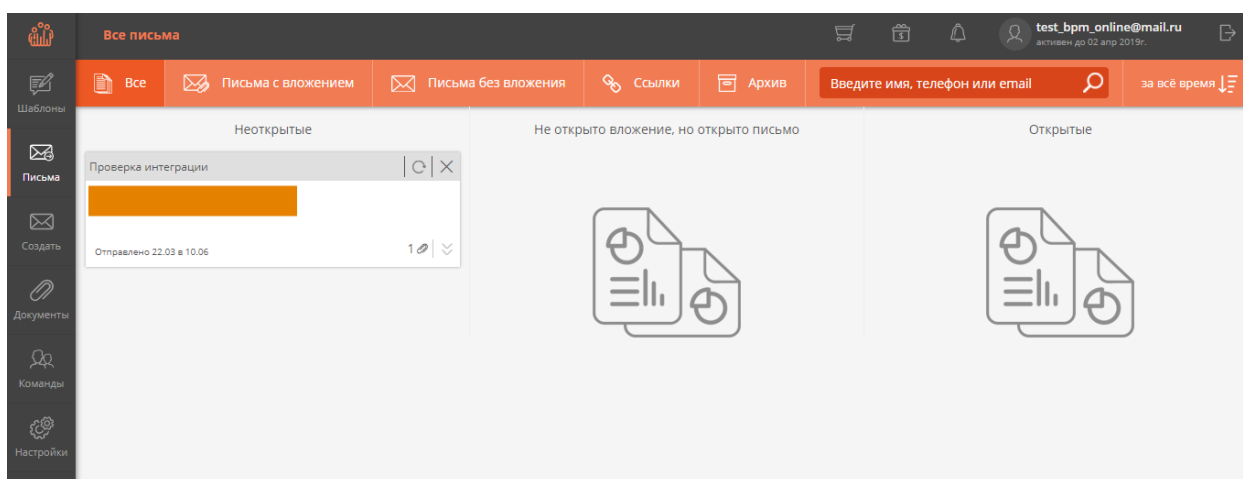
Все письма

test_bpm_online@mail.ru
активен до 02 апр 2019г.

Шаблоны

Письма

Создать

Документы

Команды

Настройки

Все | Письма с вложением | Письма без вложения | Ссылки | Архив | Введите имя, телефон или email | за всё время

Неоткрытые

Проверка интеграции

Отправлено 22.03 в 10.06

1

Не открыто вложение, но открыто письмо

Открытые